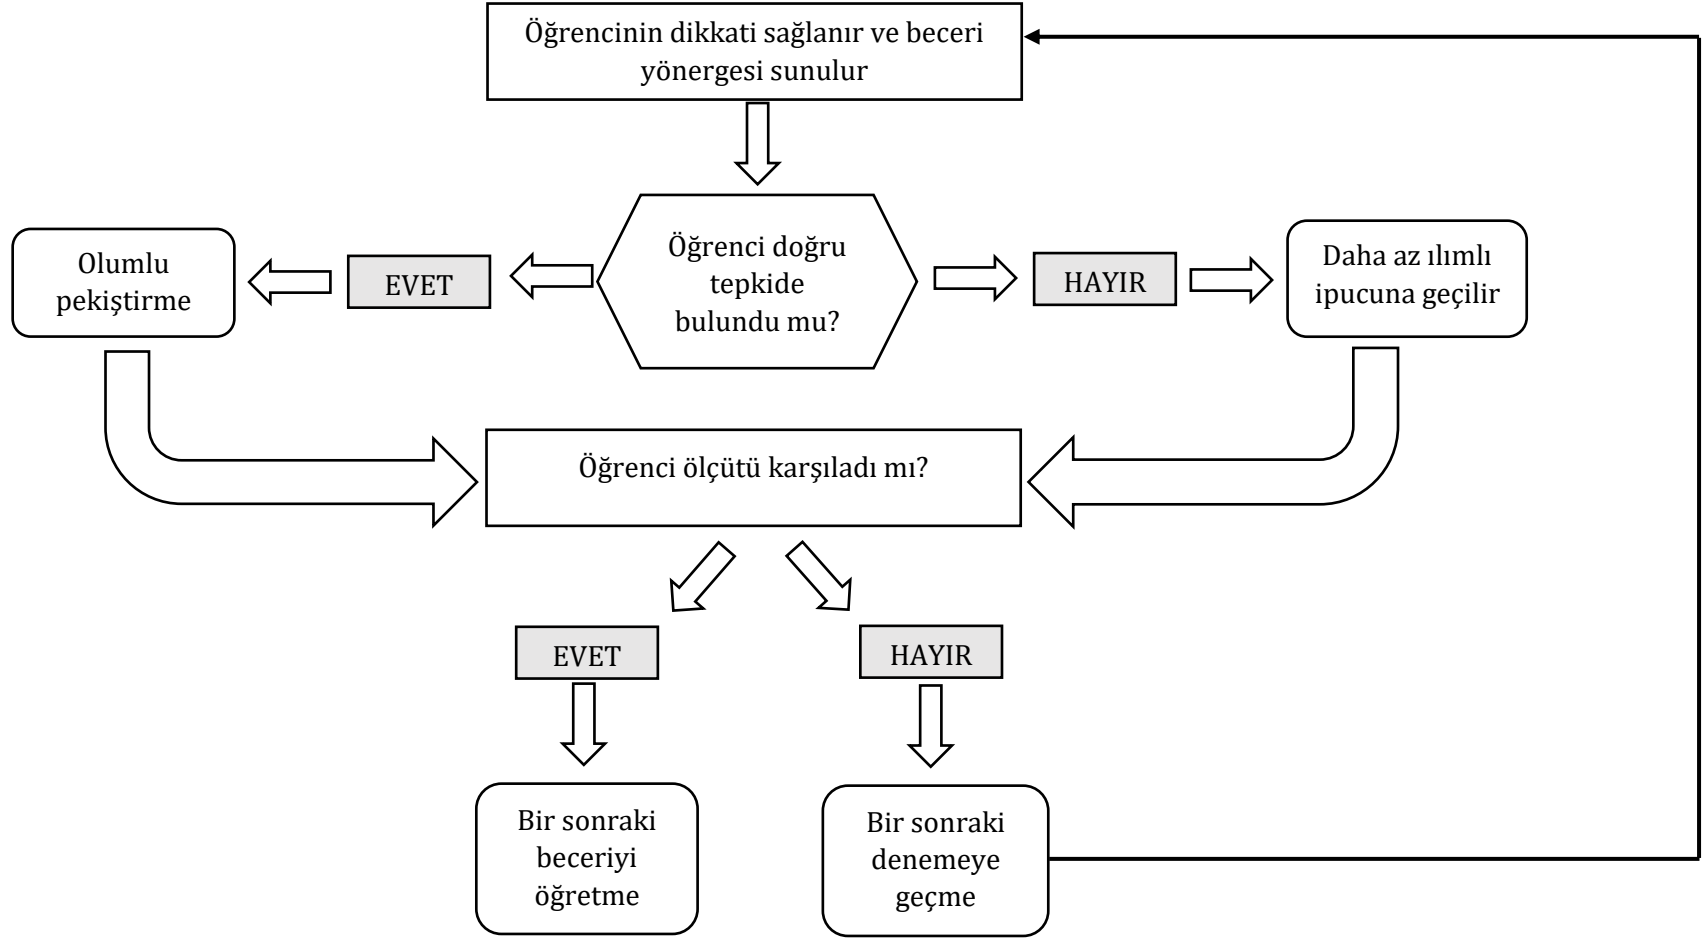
Öğrencinin dikkati sağlanır ve beceri yönergesi sunulur

Olumlu pekiştirme

EVET

Öğrenci doğru tepkide bulundu mu?

HAYIR

Daha az ılımlı ipucuna geçilir

Öğrenci ölçütü karşıladı mı?

EVET

HAYIR

Bir sonraki beceriyi öğretme

Bir sonraki denemeye geçme